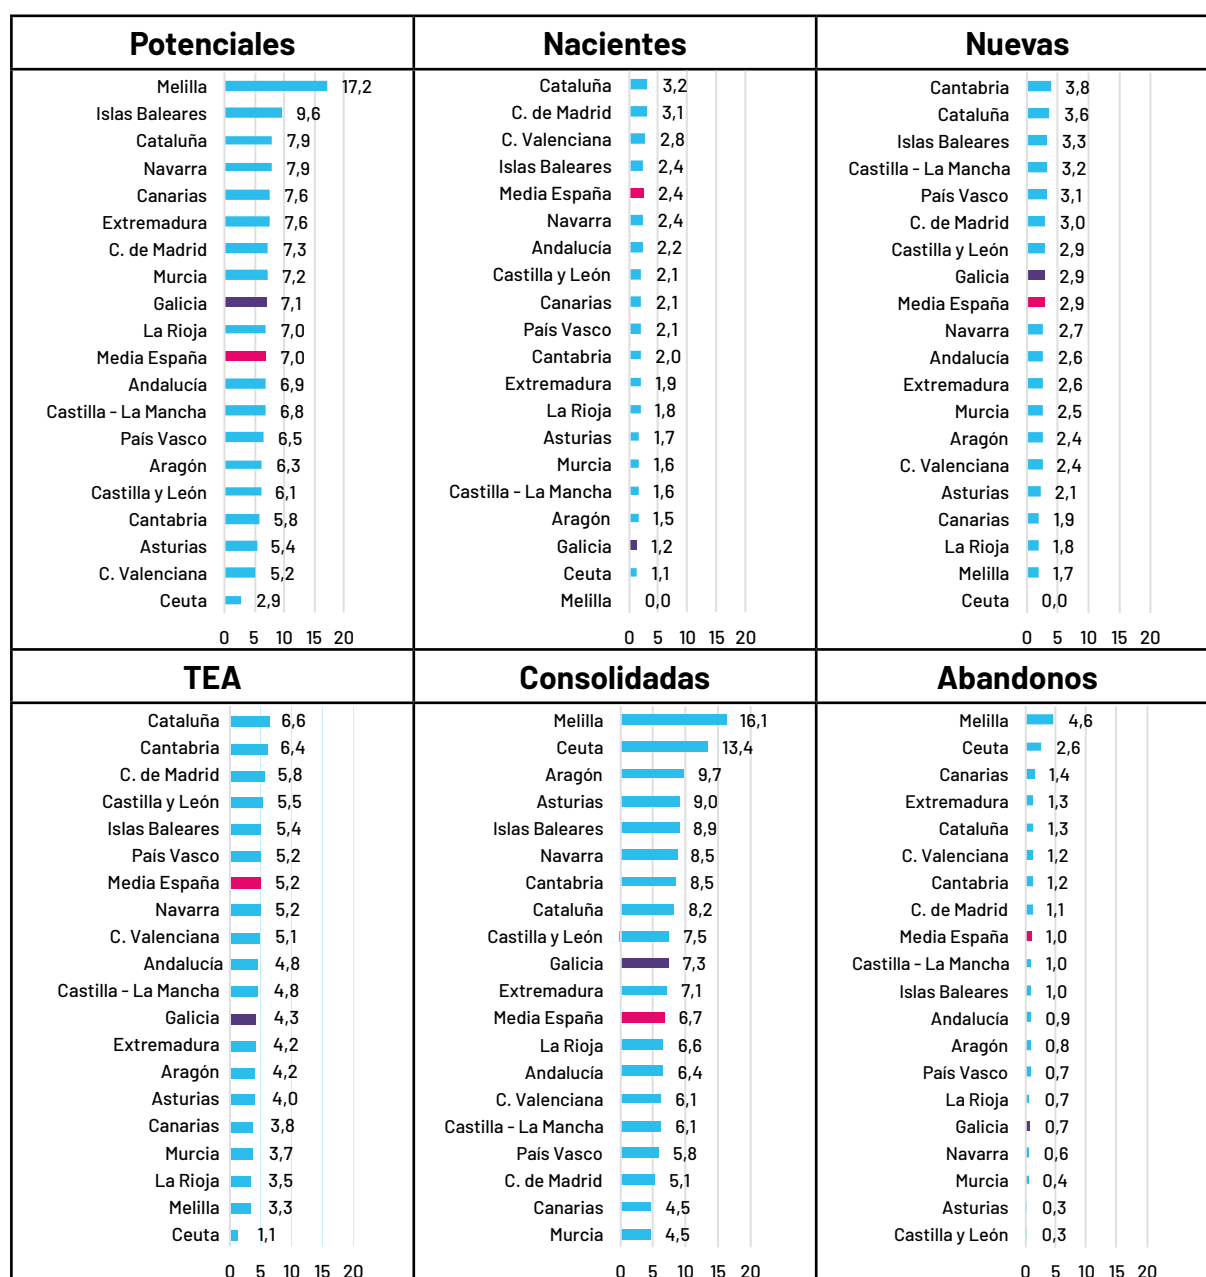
Potenciales

| | |
|---|---|
| Melilla | 17,2 |
| Islas Baleares | 9,6 |
| Cataluña | 7,9 |
| Navarra | 7,9 |
| Canarias | 7,6 |
| Extremadura | 7,6 |
| C. de Madrid | 7,3 |
| Murcia | 7,2 |
| Galicia | 7,1 |
| La Rioja | 7,0 |
| Media España | 7,0 |
| Andalucía | 6,9 |
| Castilla - La Mancha | 6,8 |
| País Vasco | 6,5 |
| Aragón | 6,3 |
| Castilla y León | 6,1 |
| Cantabria | 5,8 |
| Asturias | 5,4 |
| C. Valenciana | 5,2 |
| Ceuta | 2,9 |

0 5 10 15 20

Nacientes

| | |
|---|---|
| Cataluña | 3,2 |
| C. de Madrid | 3,1 |
| C. Valenciana | 2,8 |
| Islas Baleares | 2,4 |
| Media España | 2,4 |
| Navarra | 2,4 |
| Andalucía | 2,2 |
| Castilla y León | 2,1 |
| Canarias | 2,1 |
| País Vasco | 2,1 |
| Cantabria | 2,0 |
| Extremadura | 1,9 |
| La Rioja | 1,8 |
| Asturias | 1,7 |
| Murcia | 1,6 |
| Castilla - La Mancha | 1,6 |
| Aragón | 1,5 |
| Galicia | 1,2 |
| Ceuta | 1,1 |
| Melilla | 0,0 |

0 5 10 15 20

Nuevas

| | |
|---|---|
| Cantabria | 3,8 |
| Cataluña | 3,6 |
| Islas Baleares | 3,3 |
| Castilla - La Mancha | 3,2 |
| País Vasco | 3,1 |
| C. de Madrid | 3,0 |
| Castilla y León | 2,9 |
| Galicia | 2,9 |
| Media España | 2,9 |
| Navarra | 2,7 |
| Andalucía | 2,6 |
| Extremadura | 2,6 |
| Murcia | 2,5 |
| Aragón | 2,4 |
| C. Valenciana | 2,4 |
| Asturias | 2,1 |
| Canarias | 1,9 |
| La Rioja | 1,8 |
| Melilla | 1,7 |
| Ceuta | 0,0 |

0 5 10 15 20

TEA

| | |
|---|---|
| Cataluña | 6,6 |
| Cantabria | 6,4 |
| C. de Madrid | 5,8 |
| Castilla y León | 5,5 |
| Islas Baleares | 5,4 |
| País Vasco | 5,2 |
| Media España | 5,2 |
| Navarra | 5,2 |
| C. Valenciana | 5,1 |
| Andalucía | 4,8 |
| Castilla - La Mancha | 4,8 |
| Galicia | 4,3 |
| Extremadura | 4,2 |
| Aragón | 4,2 |
| Asturias | 4,0 |
| Canarias | 3,8 |
| Murcia | 3,7 |
| La Rioja | 3,5 |
| Melilla | 3,3 |
| Ceuta | 1,1 |

0 5 10 15 20

Consolidadas

| | |
|---|---|
| Melilla | 16,1 |
| Ceuta | 13,4 |
| Aragón | 9,7 |
| Asturias | 9,0 |
| Islas Baleares | 8,9 |
| Navarra | 8,5 |
| Cantabria | 8,5 |
| Cataluña | 8,2 |
| Castilla y León | 7,5 |
| Galicia | 7,3 |
| Extremadura | 7,1 |
| Media España | 6,7 |
| La Rioja | 6,6 |
| Andalucía | 6,4 |
| C. Valenciana | 6,1 |
| Castilla - La Mancha | 6,1 |
| País Vasco | 5,8 |
| C. de Madrid | 5,1 |
| Canarias | 4,5 |
| Murcia | 4,5 |

0 5 10 15 20

Abandonos

| | |
|---|---|
| Melilla | 4,6 |
| Ceuta | 2,6 |
| Canarias | 1,4 |
| Extremadura | 1,3 |
| Cataluña | 1,3 |
| C. Valenciana | 1,2 |
| Cantabria | 1,2 |
| C. de Madrid | 1,1 |
| Media España | 1,0 |
| Castilla - La Mancha | 1,0 |
| Islas Baleares | 1,0 |
| Andalucía | 0,9 |
| Aragón | 0,8 |
| País Vasco | 0,7 |
| La Rioja | 0,7 |
| Galicia | 0,7 |
| Navarra | 0,6 |
| Murcia | 0,4 |
| Asturias | 0,3 |
| Castilla y León | 0,3 |

0 5 10 15 20